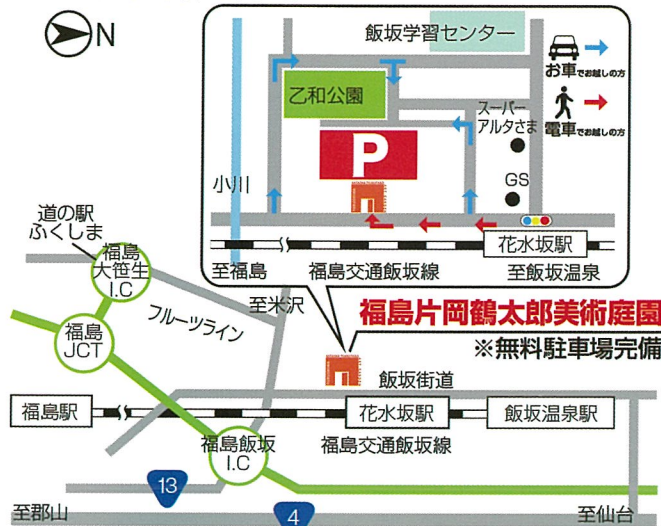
N

飯坂学習センター

お車でお越しの方

電車でお越しの方

乙和公園

スーパー
アルタさま

P

小川

GS

花水坂駅

至福島

福島交通飯坂線

至飯坂温泉

道の駅
ふくしま

福島
大笹生
I.C

至米沢

フルーツライン

福島片岡鶴太郎美術庭園

※無料駐車場完備

福島
JCT

飯坂街道

福島駅

花水坂駅

飯坂温泉駅

福島飯坂
I.C

福島交通飯坂線

13

至郡山

4

至仙台